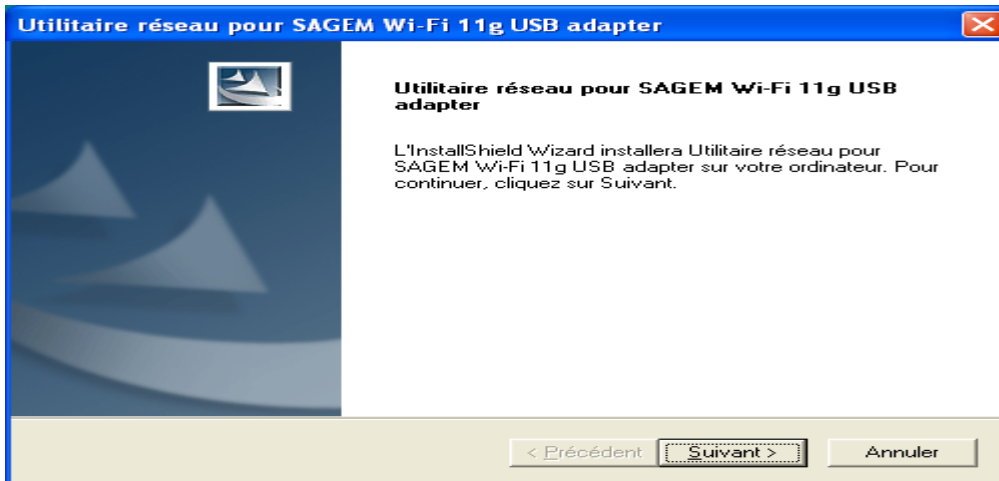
Utilitaire réseau pour SAGEM Wi-Fi 11g USB adapter

Utilitaire réseau pour SAGEM Wi-Fi 11g USB adapter

L'InstallShield Wizard installera Utilitaire réseau pour SAGEM Wi-Fi 11g USB adapter sur votre ordinateur. Pour continuer, cliquez sur Suivant.

< Précédent | Suivant > | Annuler